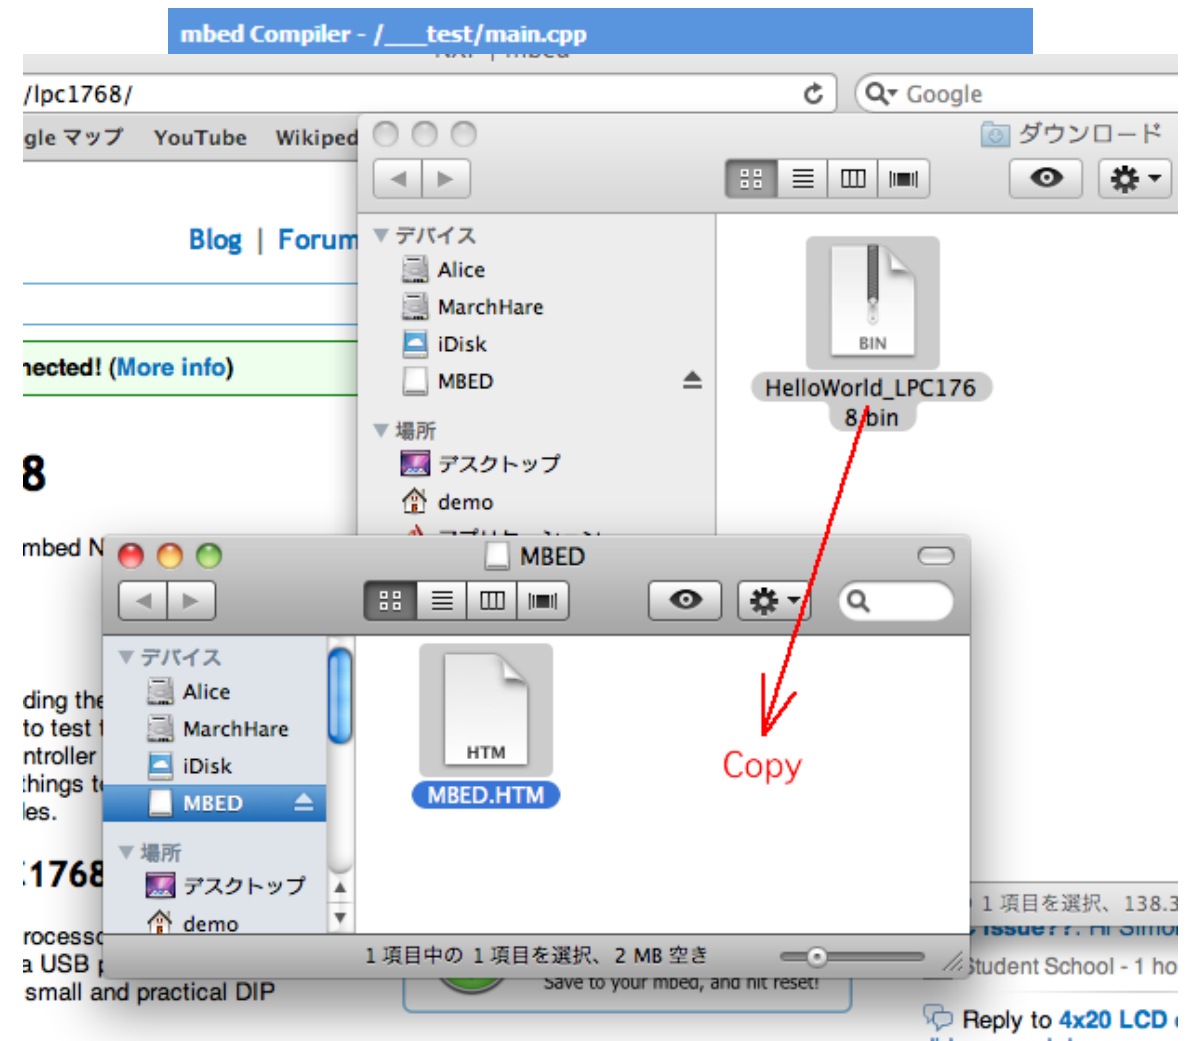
mbed Compiler - /___test/main.cpp

/lpc1768/

Google

gle マップ YouTube Wikiped

ダウンロード

Blog | Forum

nected! (More info)

8

mbed N

ding the
to test t
ntroller
things t
les.

1768

rocesso
a USB
small and practical DIP

▼ デバイス
Alice
MarchHare
iDisk
MBED
▼ 場所
デスクトップ
demo

BIN
HelloWorld_LPC1768.bin

MBED

▼ デバイス
Alice
MarchHare
iDisk
MBED
▼ 場所
デスクトップ
demo

HTM
MBED.HTM

Copy

1 項目中の 1 項目を選択、2 MB 空き

1 項目を選択、138.3

Student School - 1 ho

Save to your mbed, and hit reset!

Reply to 4x20 LCD